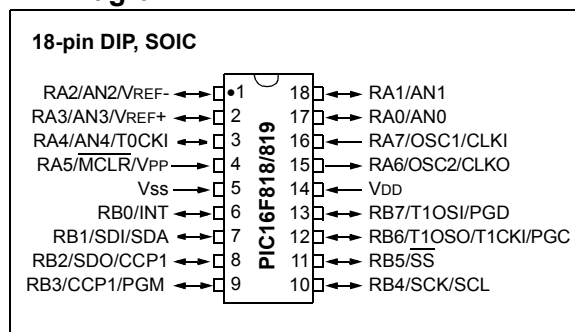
18-pin DIP, SOIC

RA2/AN2/VREF- 1
RA3/AN3/VREF+ 2
RA4/AN4/T0CKI 3
RA5/$\overline{MCLR}$/VPP 4
VSS 5
RB0/INT 6
RB1/SDI/SDA 7
RB2/SDO/CCP1 8
RB3/CCP1/PGM 9

PIC16F818/819

18 RA1/AN1
17 RA0/AN0
16 RA7/OSC1/CLKI
15 RA6/OSC2/CLKO
14 VDD
13 RB7/T1OSI/PGD
12 RB6/T1OSO/T1CKI/PGC
11 RB5/$\overline{SS}$
10 RB4/SCK/SCL